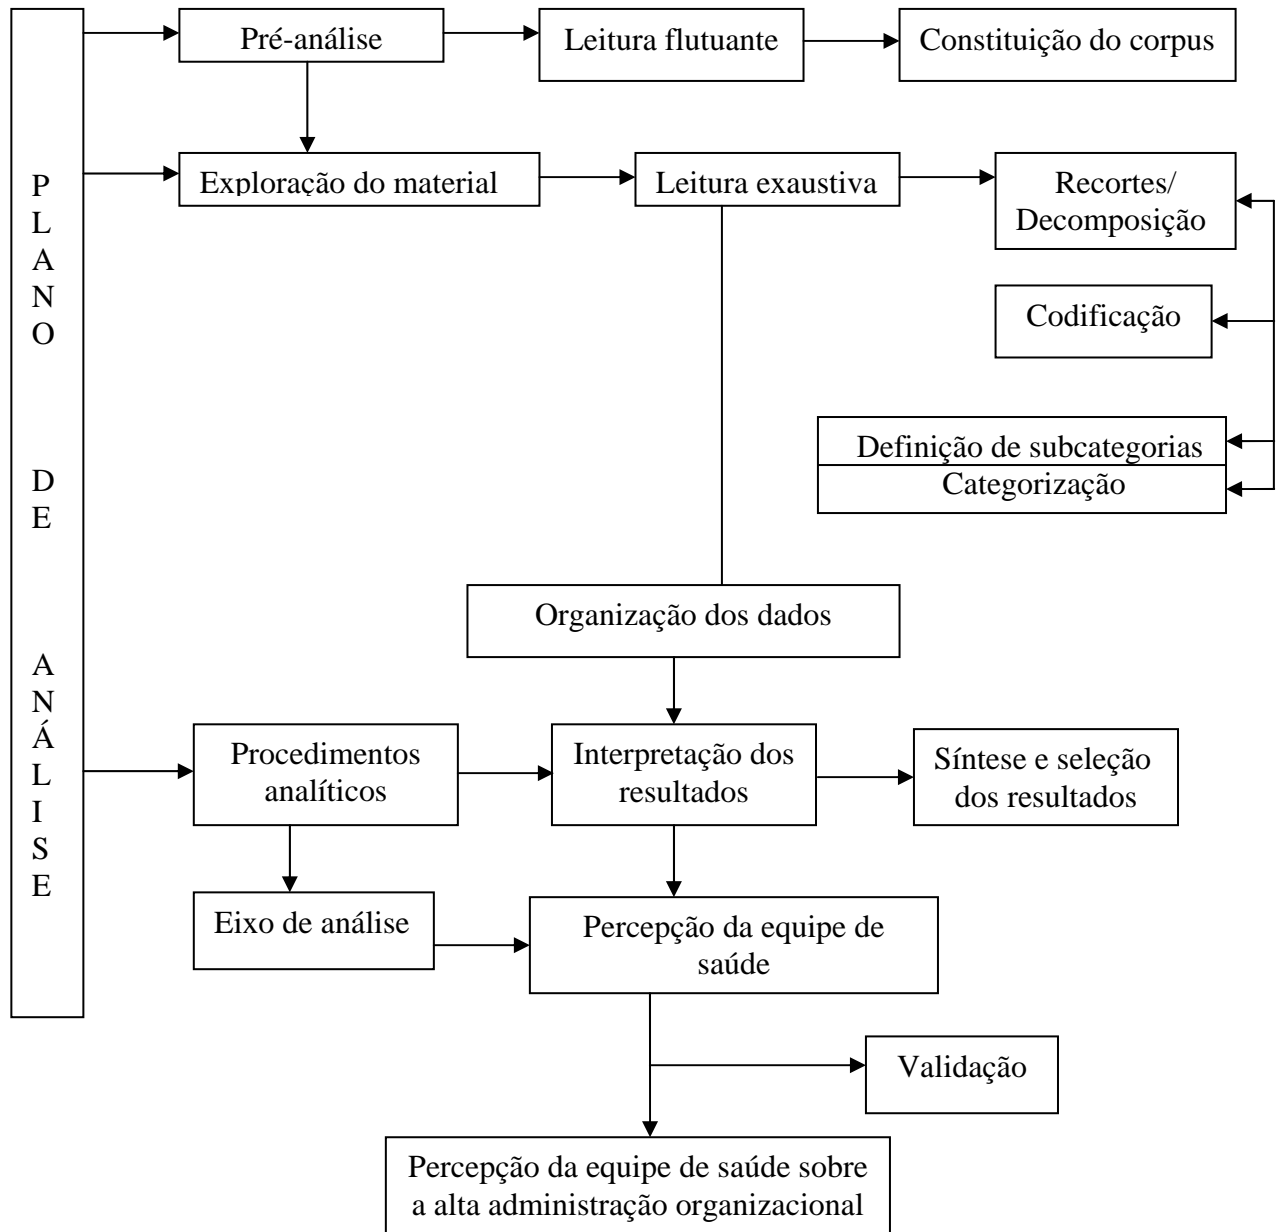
PLANO DE ANÁLISE

Pré-análise

Leitura flutuante

Constituição do corpus

Exploração do material

Leitura exaustiva

Recortes/ Decomposição

Codificação

Definição de subcategorias

Categorização

Organização dos dados

Procedimentos analíticos

Interpretação dos resultados

Síntese e seleção dos resultados

Eixo de análise

Percepção da equipe de saúde

Validação

Percepção da equipe de saúde sobre a alta administração organizacional